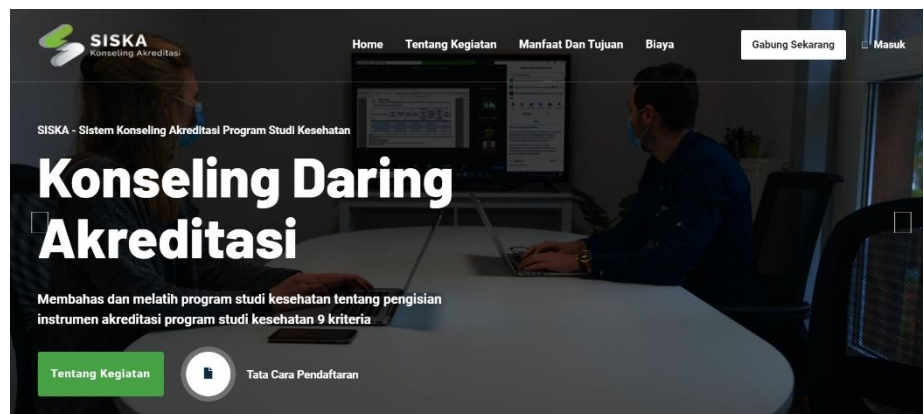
SISKA
Konseling Akreditasi

Home Tentang Kegiatan Manfaat Dan Tujuan Biaya Gabung Sekarang Masuk

SISKA - Sistem Konseling Akreditasi Program Studi Kesehatan

Konseling Daring Akreditasi

Membahas dan melatih program studi kesehatan tentang pengisian instrumen akreditasi program studi kesehatan 9 kriteria

Tentang Kegiatan Tata Cara Pendaftaran